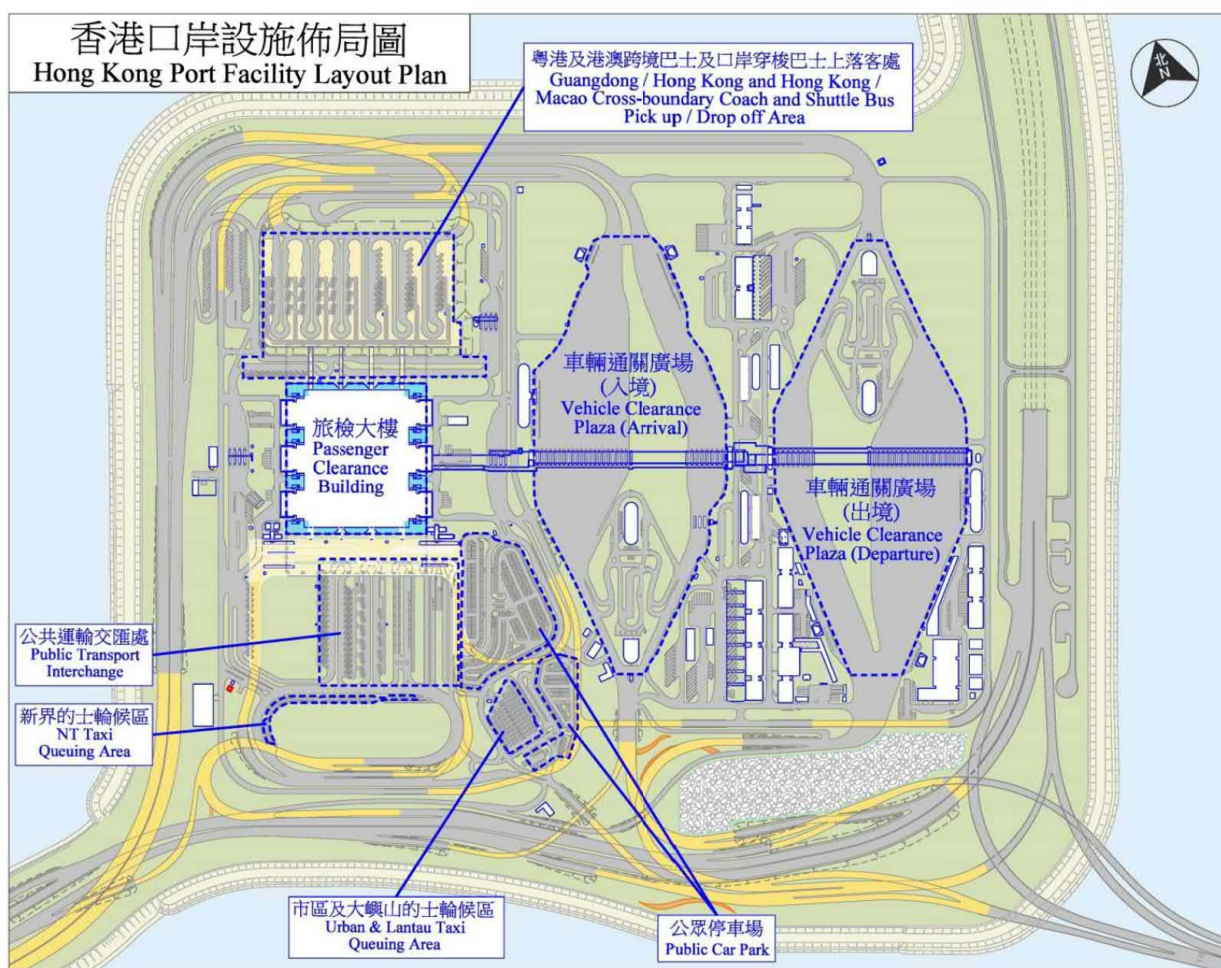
香港口岸設施佈局圖
Hong Kong Port Facility Layout Plan

粵港及港澳跨境巴士及口岸穿梭巴士上落客處
Guangdong / Hong Kong and Hong Kong / Macao Cross-boundary Coach and Shuttle Bus Pick up / Drop off Area

北
N

車輛通關廣場
(入境)
Vehicle Clearance Plaza (Arrival)

旅檢大樓
Passenger Clearance Building

車輛通關廣場
(出境)
Vehicle Clearance Plaza (Departure)

公共運輸交匯處
Public Transport Interchange

新界的士輪候區
NT Taxi Queuing Area

市區及大嶼山的士輪候區
Urban & Lantau Taxi Queuing Area

公眾停車場
Public Car Park